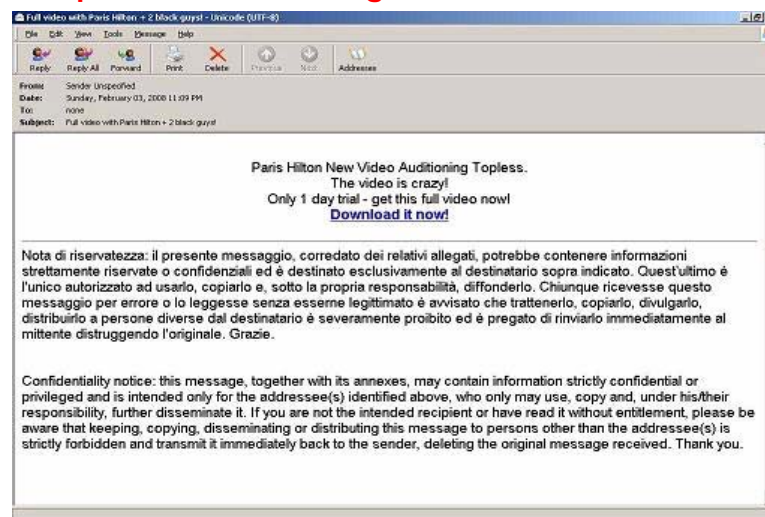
Full video with Paris Hilton + 2 black guys! - Unicode (UTF-8)

File Edit View Tools Message Help

Reply Reply All Forward Print Delete Previous Next Addresses

From: Sender Unspecified
Date: Sunday, February 03, 2008 11:09 PM
To: none
Subject: Full video with Paris Hilton + 2 black guys!

Paris Hilton New Video Auditioning Topless.
The video is crazy!
Only 1 day trial - get this full video now!
Download it now!

Nota di riservatezza: il presente messaggio, corredato dei relativi allegati, potrebbe contenere informazioni strettamente riservate o confidenziali ed è destinato esclusivamente al destinatario sopra indicato. Quest'ultimo è l'unico autorizzato ad usarlo, copiarlo e, sotto la propria responsabilità, diffonderlo. Chiunque ricevesse questo messaggio per errore o lo leggesse senza esserne legittimato è avvisato che trattenerlo, copiarlo, divulgarlo, distribuirlo a persone diverse dal destinatario è severamente proibito ed è pregato di rinviarlo immediatamente al mittente distruggendo l'originale. Grazie.

Confidentiality notice: this message, together with its annexes, may contain information strictly confidential or privileged and is intended only for the addressee(s) identified above, who only may use, copy and, under his/their responsibility, further disseminate it. If you are not the intended recipient or have read it without entitlement, please be aware that keeping, copying, disseminating or distributing this message to persons other than the addressee(s) is strictly forbidden and transmit it immediately back to the sender, deleting the original message received. Thank you.